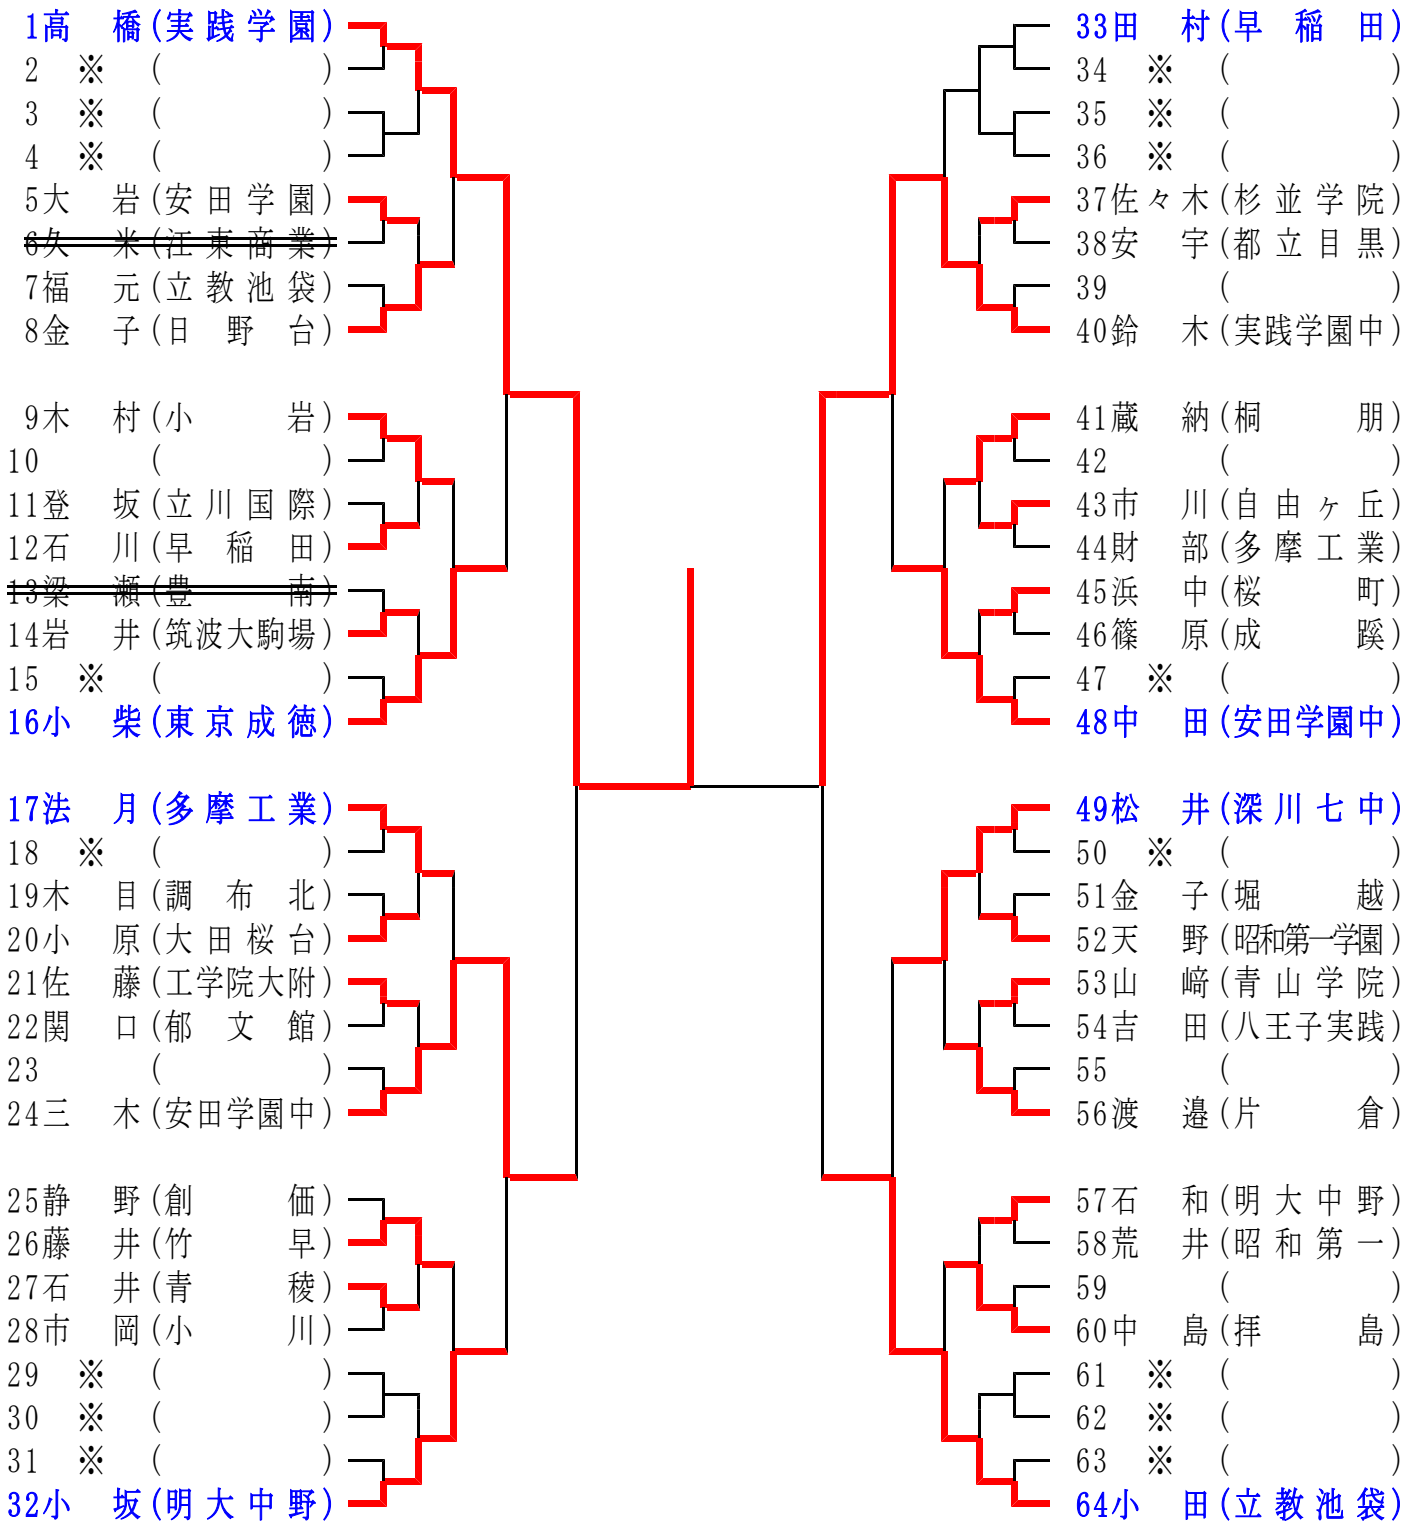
1高　橋（実践学園）
2　※　（　　　）
3　※　（　　　）
4　※　（　　　）
5大　岩（安田学園）
6久　米（江東商業）
7福　元（立教池袋）
8金　子（日　野　台）

9木　村（小　　岩）
10　　（　　　）
11登　坂（立川国際）
12石　川（早　稲　田）
13梁　瀬（豊　　南）
14岩　井（筑波大駒場）
15　※　（　　　）
16小　柴（東京成徳）

17法　月（多摩工業）
18　※　（　　　）
19木　目（調　布　北）
20小　原（大田桜台）
21佐　藤（工学院大附）
22関　口（郁　文　館）
23　　（　　　）
24三　木（安田学園中）

25静　野（創　　価）
26藤　井（竹　　早）
27石　井（青　　稜）
28市　岡（小　　川）
29　※　（　　　）
30　※　（　　　）
31　※　（　　　）
32小　坂（明大中野）

33田　村（早　稲　田）
34　※　（　　　）
35　※　（　　　）
36　※　（　　　）
37佐々木（杉並学院）
38安　宇（都立目黒）
39　　（　　　）
40鈴　木（実践学園中）

41蔵　納（桐　　朋）
42　　（　　　）
43市　川（自由ヶ丘）
44財　部（多摩工業）
45浜　中（桜　　町）
46篠　原（成　　蹊）
47　※　（　　　）
48中　田（安田学園中）

49松　井（深川七中）
50　※　（　　　）
51金　子（堀　　越）
52天　野（昭和第一学園）
53山　崎（青山学院）
54吉　田（八王子実践）
55　　（　　　）
56渡　邉（片　　倉）

57石　和（明大中野）
58荒　井（昭和第一）
59　　（　　　）
60中　島（拝　　島）
61　※　（　　　）
62　※　（　　　）
63　※　（　　　）
64小　田（立教池袋）